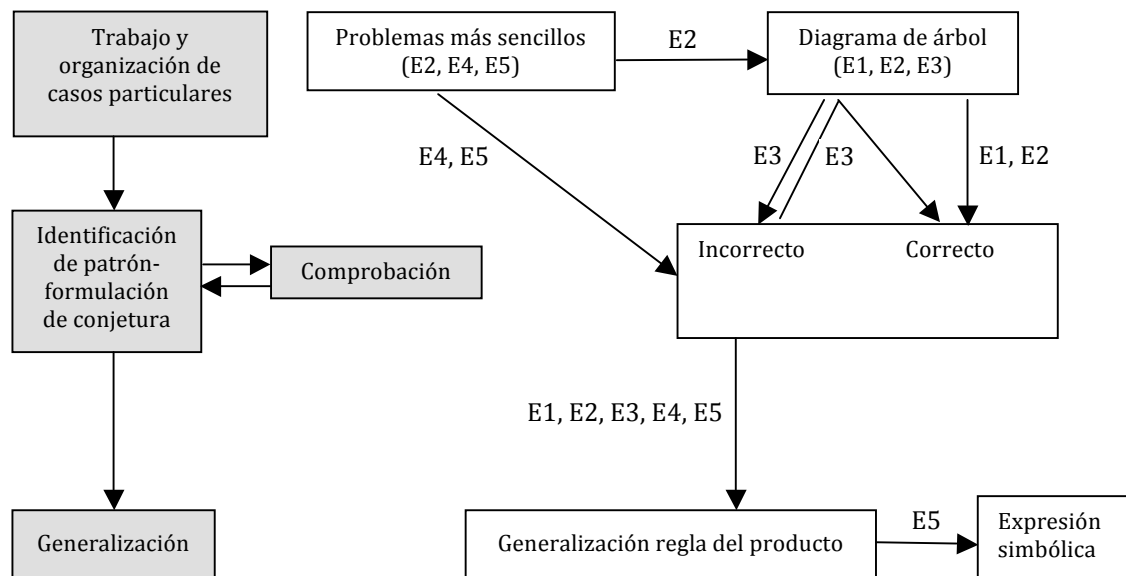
Trabajo y organización de casos particulares

Identificación de patrón-formulación de conjetura

Comprobación

Generalización

Problemas más sencillos (E2, E4, E5)

E2

Diagrama de árbol (E1, E2, E3)

E4, E5

E3

E3

E1, E2

Incorrecto

Correcto

E1, E2, E3, E4, E5

Generalización regla del producto

E5

Expresión simbólica